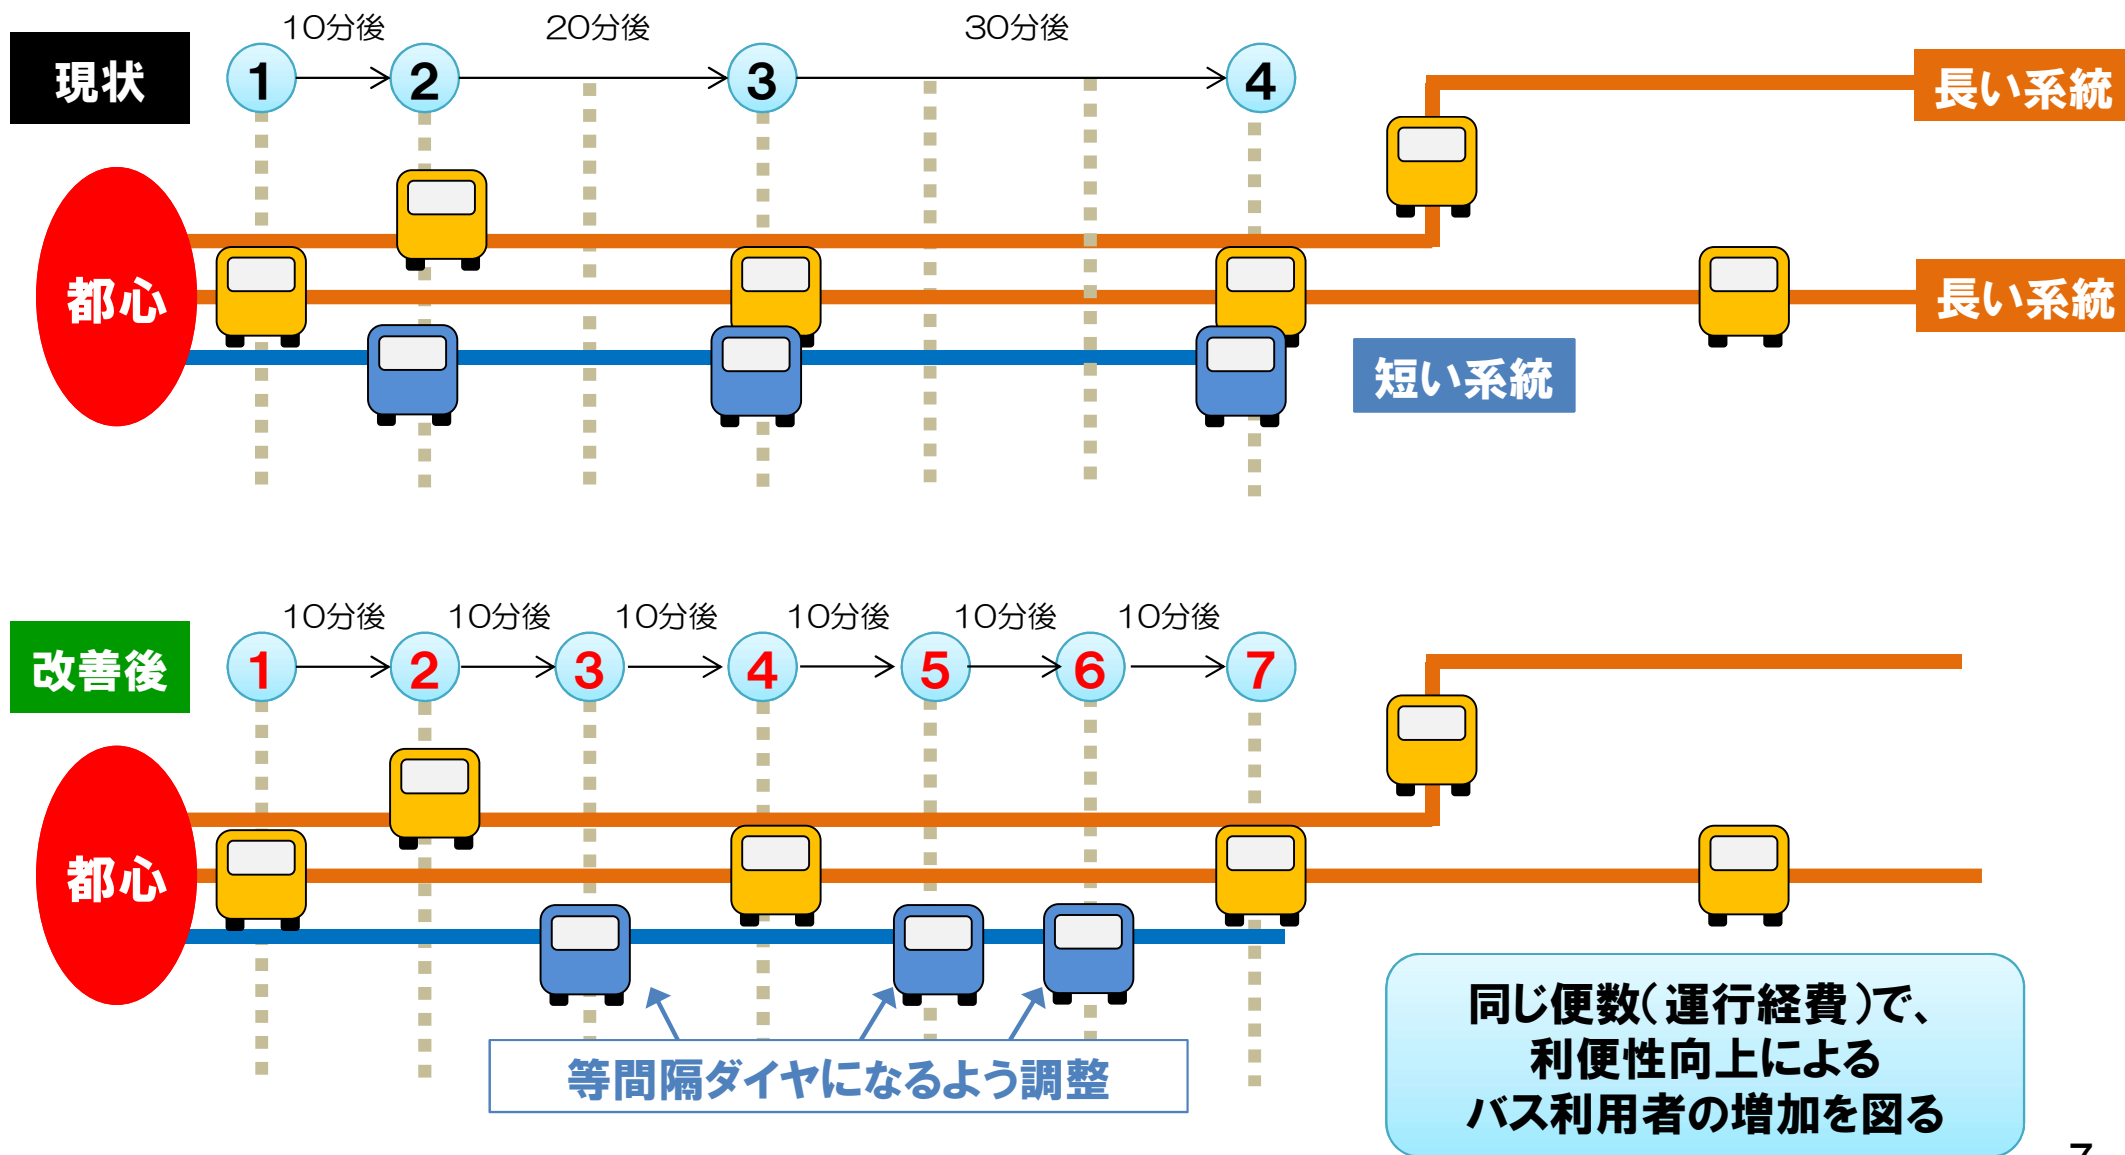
現状

10分後 20分後 30分後

1 2 3 4

長い系統

都心

長い系統

短い系統

改善後

10分後 10分後 10分後 10分後 10分後 10分後

1 2 3 4 5 6 7

都心

等間隔ダイヤになるよう調整

同じ便数(運行経費)で、
利便性向上による
バス利用者の増加を図る

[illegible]